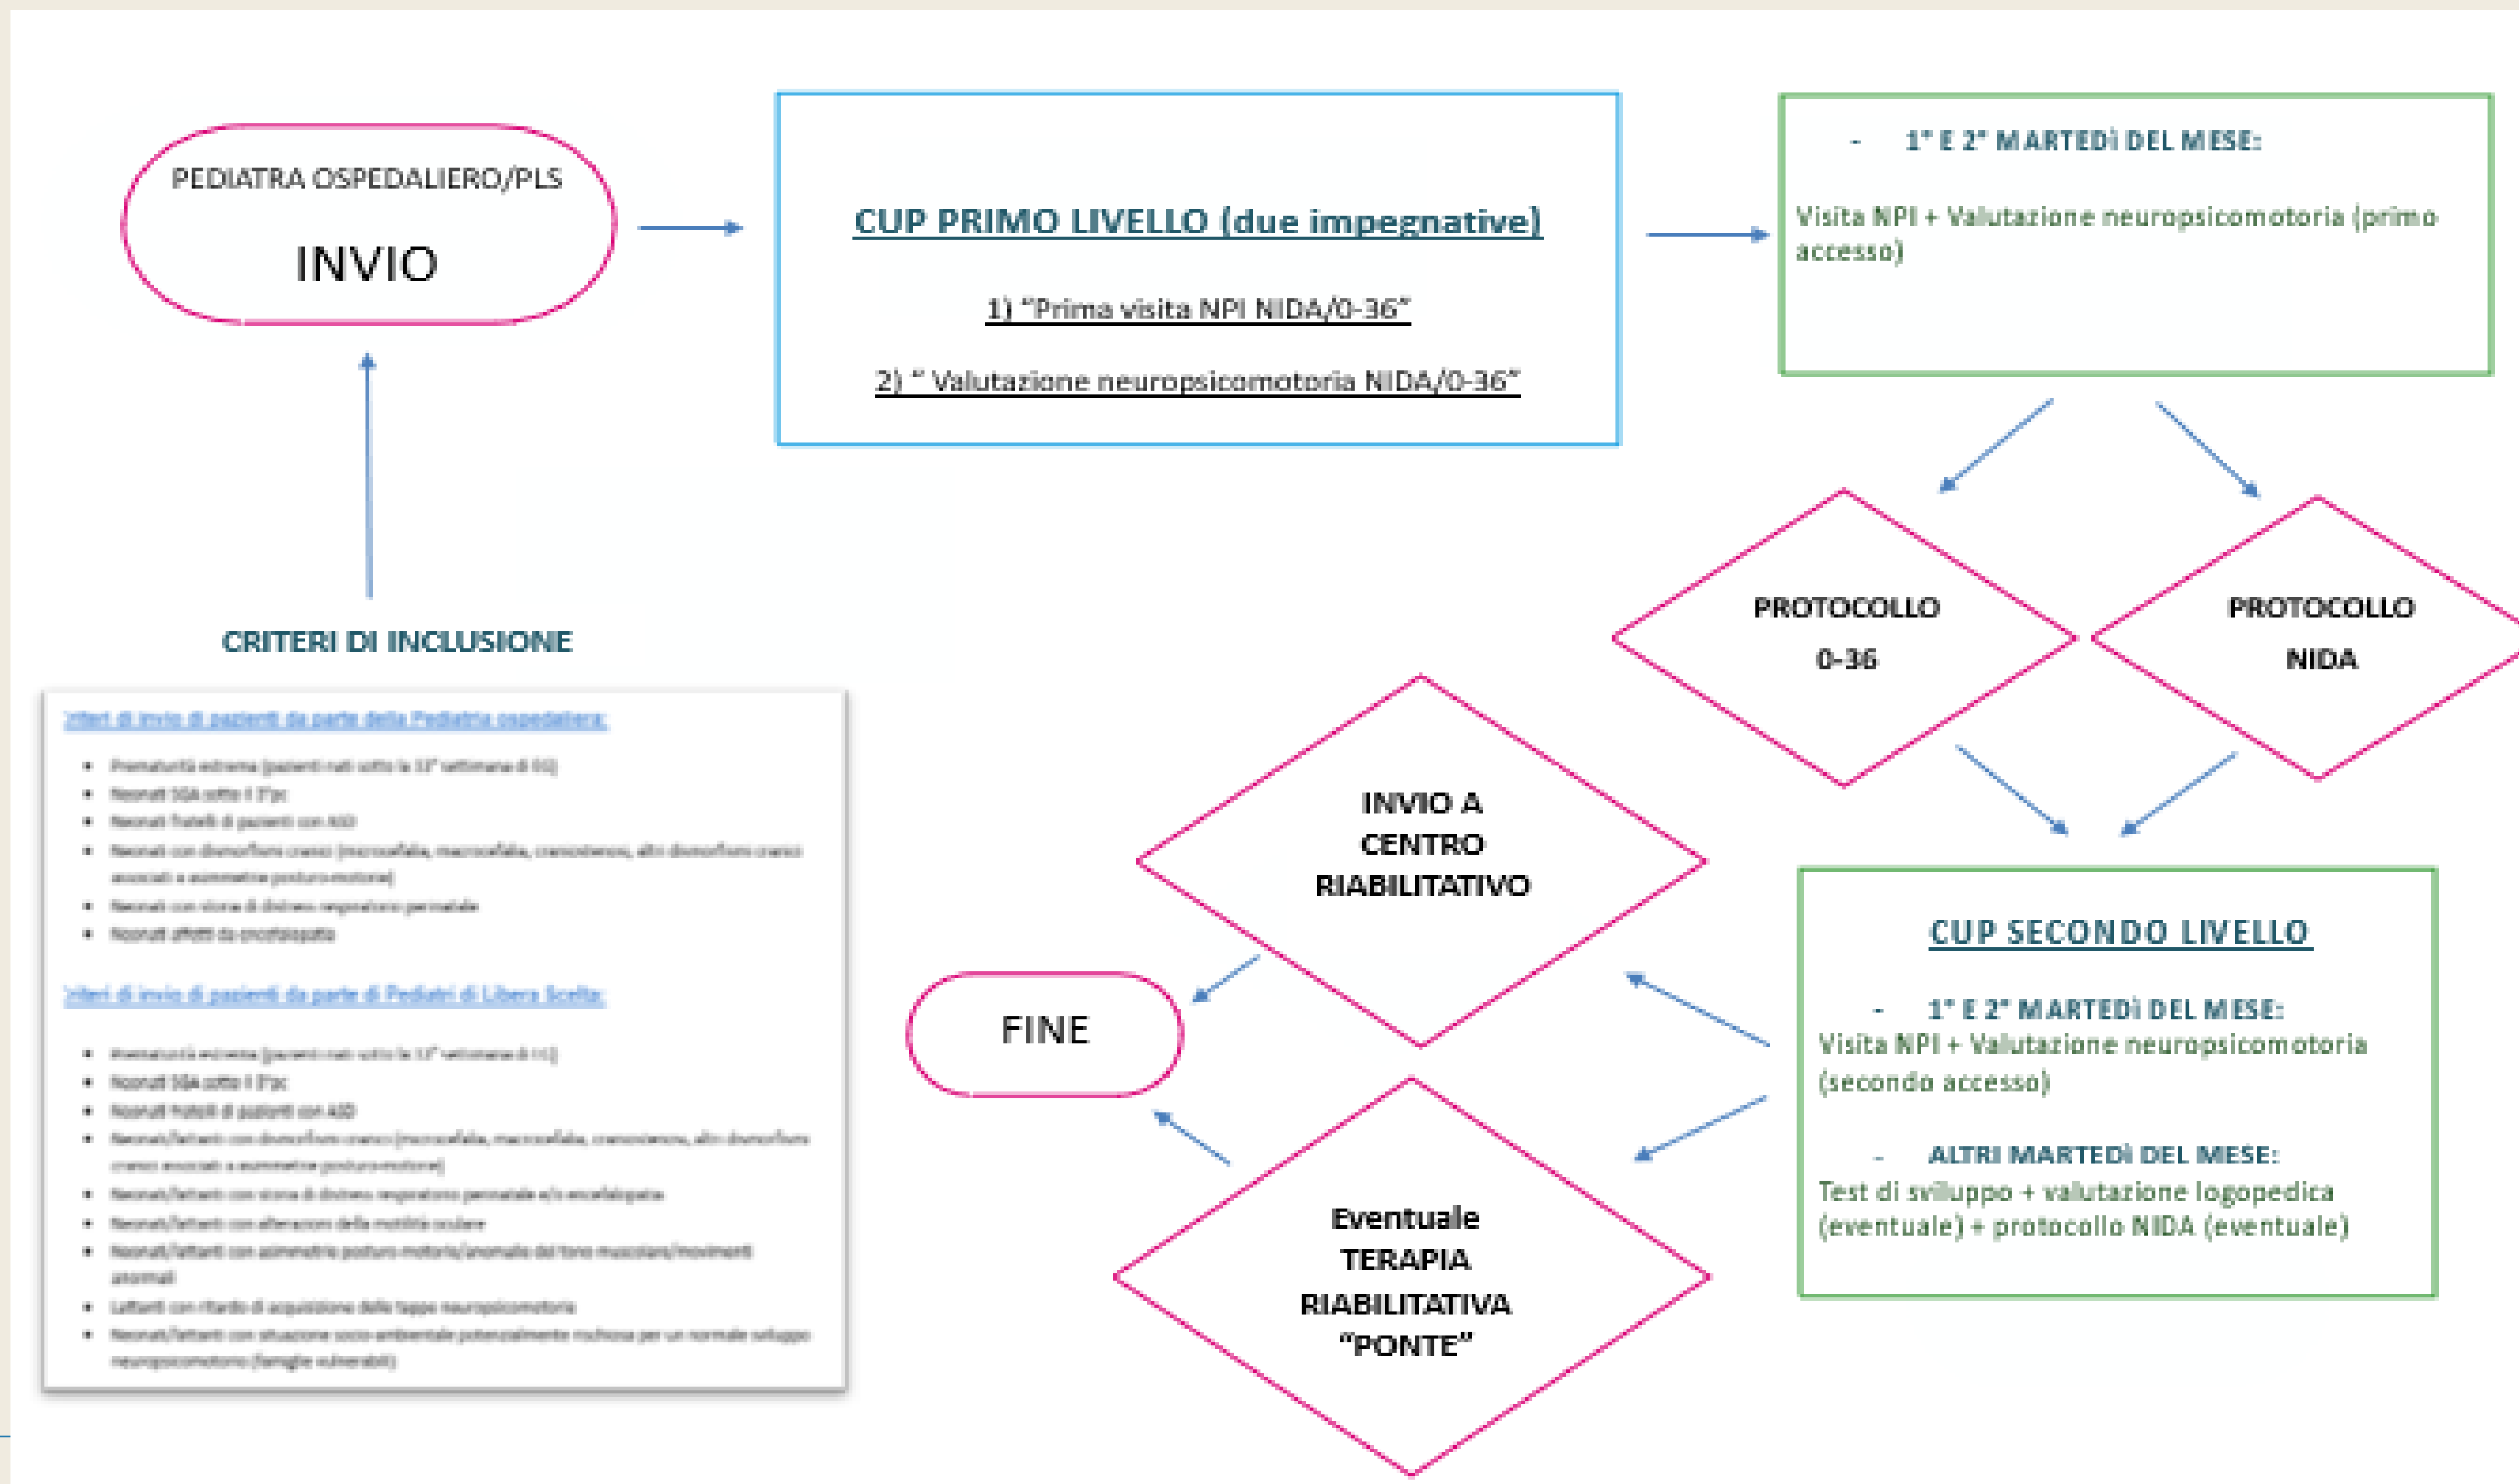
PEDIATRA OSPEDALIERO/PLS

INVIO

CUP PRIMO LIVELLO (due impegnative)

1) "Prima visita NPI NIDA/0-36"

2) " Valutazione neuropsicomotoria NIDA/0-36"

- 1° E 2° MARTEDì DEL MESE:

Visita NPI + Valutazione neuropsicomotoria (primo accesso)

CRITERI DI INCLUSIONE

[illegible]riteri di invio di pazienti da parte della Pediatria ospedaliera:

- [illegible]
- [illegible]
- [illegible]
- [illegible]
- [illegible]
- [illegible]

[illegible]riteri di invio di pazienti da parte di Pediatri di Libera Scelta:

- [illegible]
- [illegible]
- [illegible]
- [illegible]
- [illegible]
- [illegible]
- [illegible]
- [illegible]
- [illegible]

PROTOCOLLO 0-36

PROTOCOLLO NIDA

INVIO A CENTRO RIABILITATIVO

FINE

Eventuale TERAPIA RIABILITATIVA "PONTE"

CUP SECONDO LIVELLO

- 1° E 2° MARTEDì DEL MESE:
Visita NPI + Valutazione neuropsicomotoria (secondo accesso)

- ALTRI MARTEDì DEL MESE:
Test di sviluppo + valutazione logopedica (eventuale) + protocollo NIDA (eventuale)